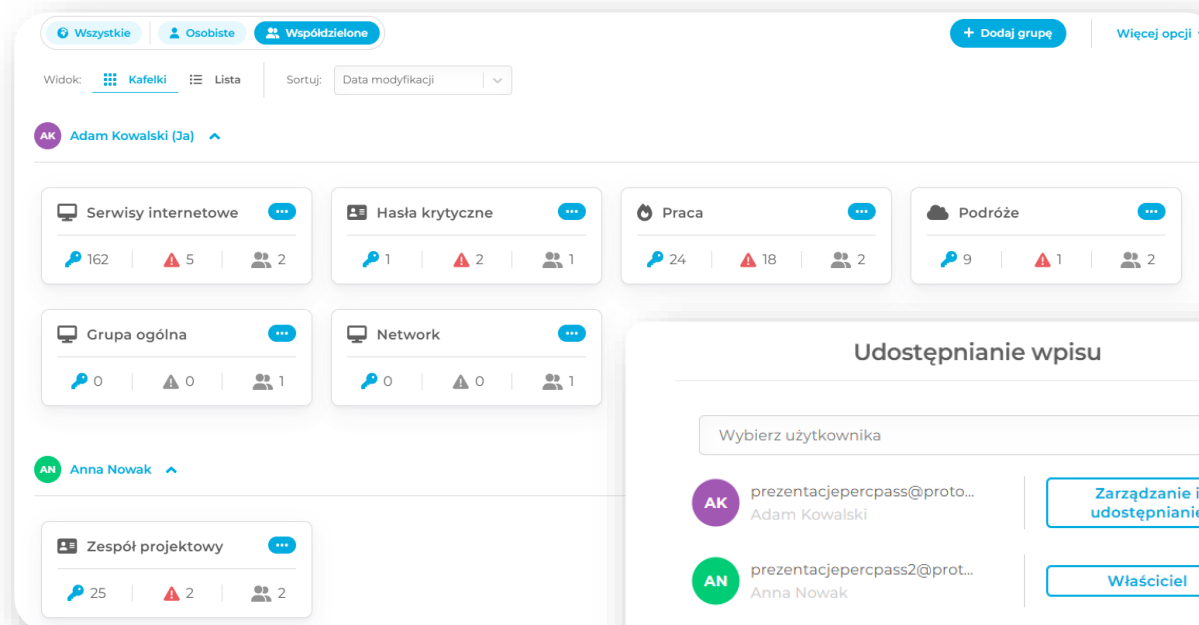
Wszystkie Osobiste Współdzielone

+ Dodaj grupę

Więcej opcji

Widok: Kafelki Lista Sortuj: Data modyfikacji

AK Adam Kowalski (Ja)

Serwisy internetowe
162 5 2

Hasła krytyczne
1 2 1

Praca
24 18 2

Podróże
9 1 2

Grupa ogólna
0 0 1

Network
0 0 1

AN Anna Nowak

Zespół projektowy
25 2 2

Udostępnianie wpisu

Wybierz użytkownika

AK prezentacjepercpass@proto...
Adam Kowalski

Zarządzanie i udostępnianie

AN prezentacjepercpass2@prot...
Anna Nowak

Właściciel